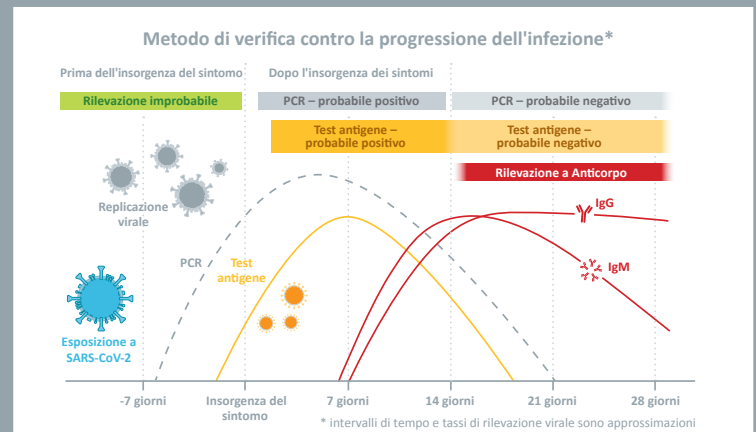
Metodo di verifica contro la progressione dell'infezione*

Prima dell'insorgenza del sintomo

Dopo l'insorgenza dei sintomi

Rilevazione improbabile

PCR – probabile positivo

PCR – probabile negativo

Test antigene – probabile positivo

Test antigene – probabile negativo

Rilevazione a Anticorpo

Replicazione virale

IgG

IgM

PCR

Test antigene

Esposizione a SARS-CoV-2

-7 giorni

Insorgenza del sintomo

7 giorni

14 giorni

21 giorni

28 giorni

* intervalli di tempo e tassi di rilevazione virale sono approssimazioni